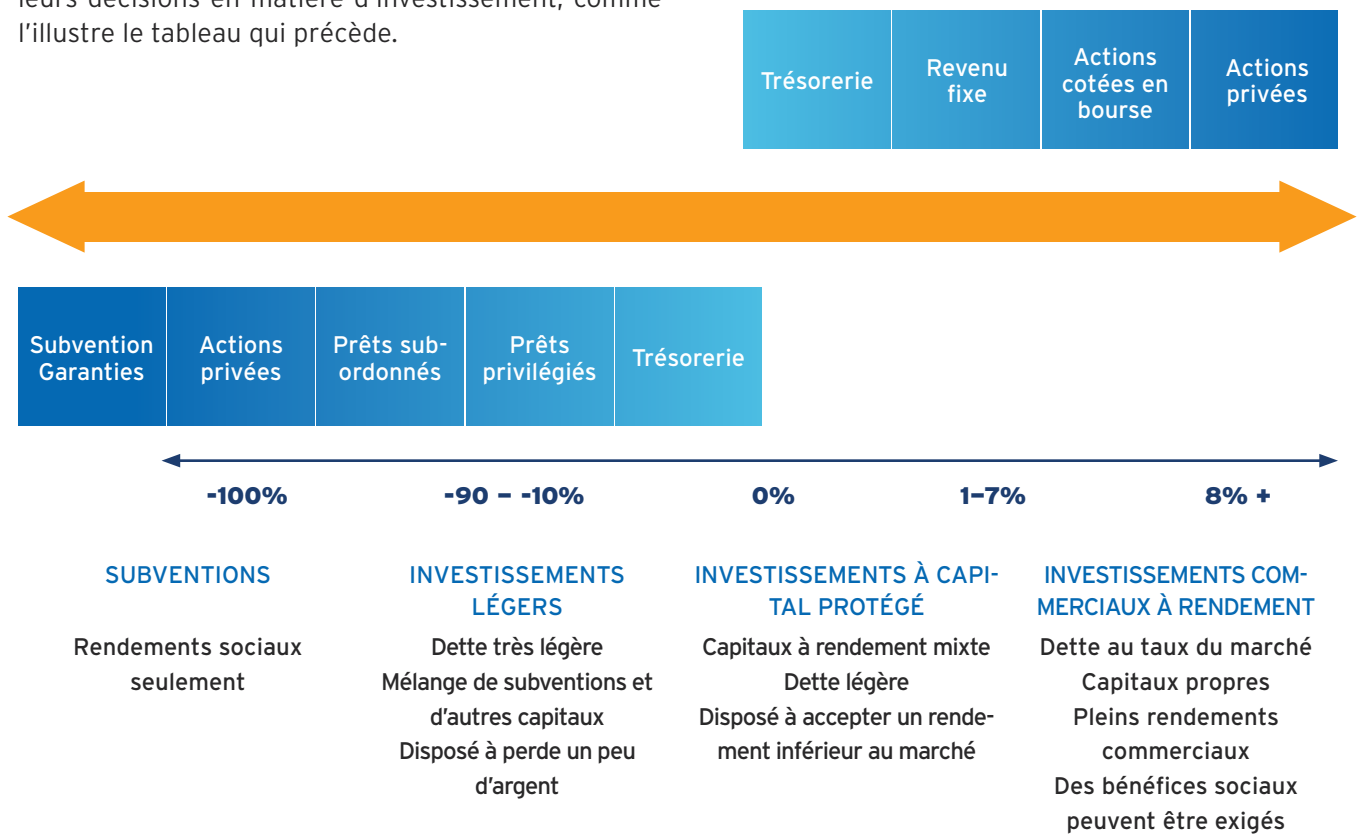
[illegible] décisions en matière d'investissement, comme l'illustre le tableau qui précède.

Trésorerie | Revenu fixe | Actions cotées en bourse | Actions privées

Subvention Garanties | Actions privées | Prêts subordonnés | Prêts privilégiés | Trésorerie

-100% -90 – -10% 0% 1–7% 8% +

SUBVENTIONS

Rendements sociaux seulement

INVESTISSEMENTS LÉGERS

Dette très légère
Mélange de subventions et d'autres capitaux
Disposé à perde un peu d'argent

INVESTISSEMENTS À CAPITAL PROTÉGÉ

Capitaux à rendement mixte
Dette légère
Disposé à accepter un rendement inférieur au marché

INVESTISSEMENTS COMMERCIAUX À RENDEMENT

Dette au taux du marché
Capitaux propres
Pleins rendements commerciaux
Des bénéfices sociaux peuvent être exigés